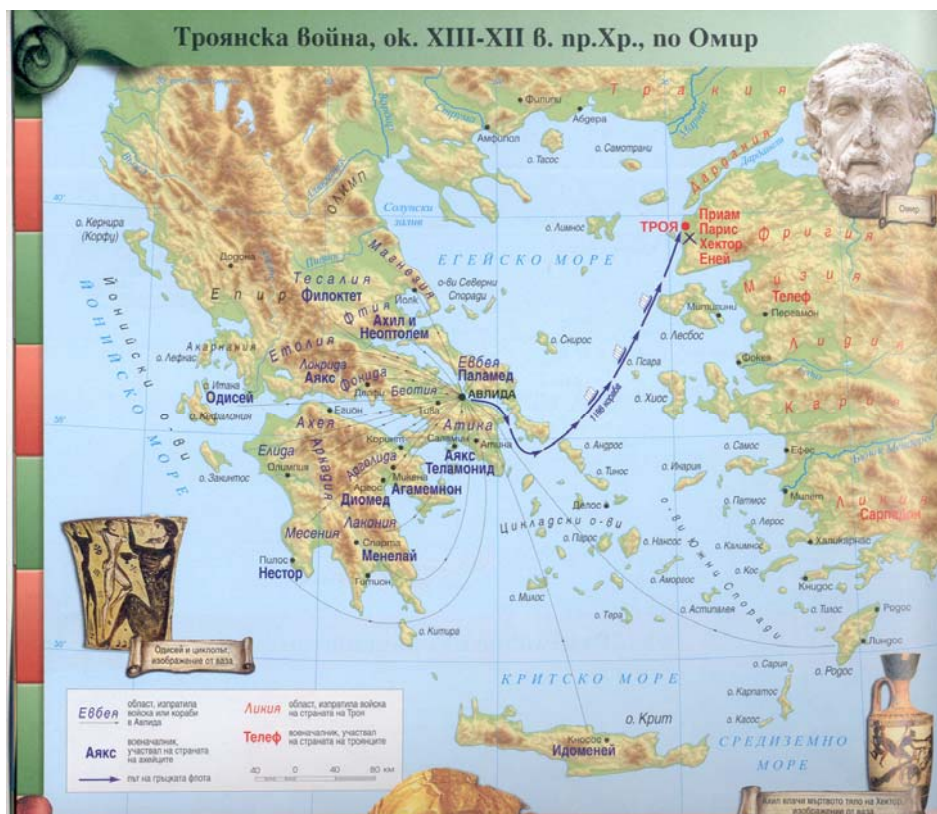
Троянска война, ок. XIII-XII в. пр.Хр., по Омир

Тракия
Филипи
Абдера
Амфипол
о. Тасос
о. Самотраки
Олимп
Солунски залив
о. Керкира (Корфу)
о. Лимнос
Омир
ТРОЯ
Приам
Парис
Хектор
Еней
Дардания
Фригия
Мизия
Магнезия
Додона
ЕГЕЙСКО МОРЕ
о-ви Северни Спориди
Тесалия
Филоктет
Йолк
Епир
Фтия
Ахил и Неоптолем
Йонийско море
Йонийски о-ви
Акарнания
о. Лефкас
Етолия
Локрида
Аякс
Фокида
Делфи
Евбея
Паламед
Беотия
АВЛИДА
Тива
о. Скирос
Митилини
о. Лесбос
Телеф
Пергамон
Лидия
о. Итака
о. Кефалония
Одисей
Ахея
Елида
Олимпия
Аркадия
Арголида
Аргос
Коринт
Микена
Атика
Саламин
Атина
Аякс Телемонид
Диомед
Агамемнон
о. Псара
о. Хиос
1186 кораба
Фокея
Кария
о. Закинтос
о. Андрос
о. Тинос
о. Самос
Ефес
о. Икария
Милет
Делос
о. Патмос
Пилос
Нестор
Месения
Лакония
Спарта
Менелай
Гатион
Цикладски о-ви
о. Парос
о. Наксос
о-ви Южни Споради
о. Лерос
о. Калимнос
о. Кос
Халикарнас
Ликия
Сарпедон
о. Аморгос
Книдос
о. Милос
о. Тера
о. Астипалея
о. Тилос
Родос
Линдос
о. Китира
Одисей и циклопът, изображение от ваза
о. Сария
о. Родос
КРИТСКО МОРЕ
о. Карпатос
о. Крит
о. Касос
Кносос
Идоменей
СРЕДИЗЕМНО МОРЕ
Евбея — област, изпратила войска или кораби в Авлида
Аякс — военачалник, участвал на страната на ахейците
— път на гръцката флота
Ликия — област, изпратила войска на страната на Троя
Телеф — военачалник, участвал на страната на троянците
40 0 40 80 км
Ахил влачи мъртвото тяло на Хектор, изображение на ваза